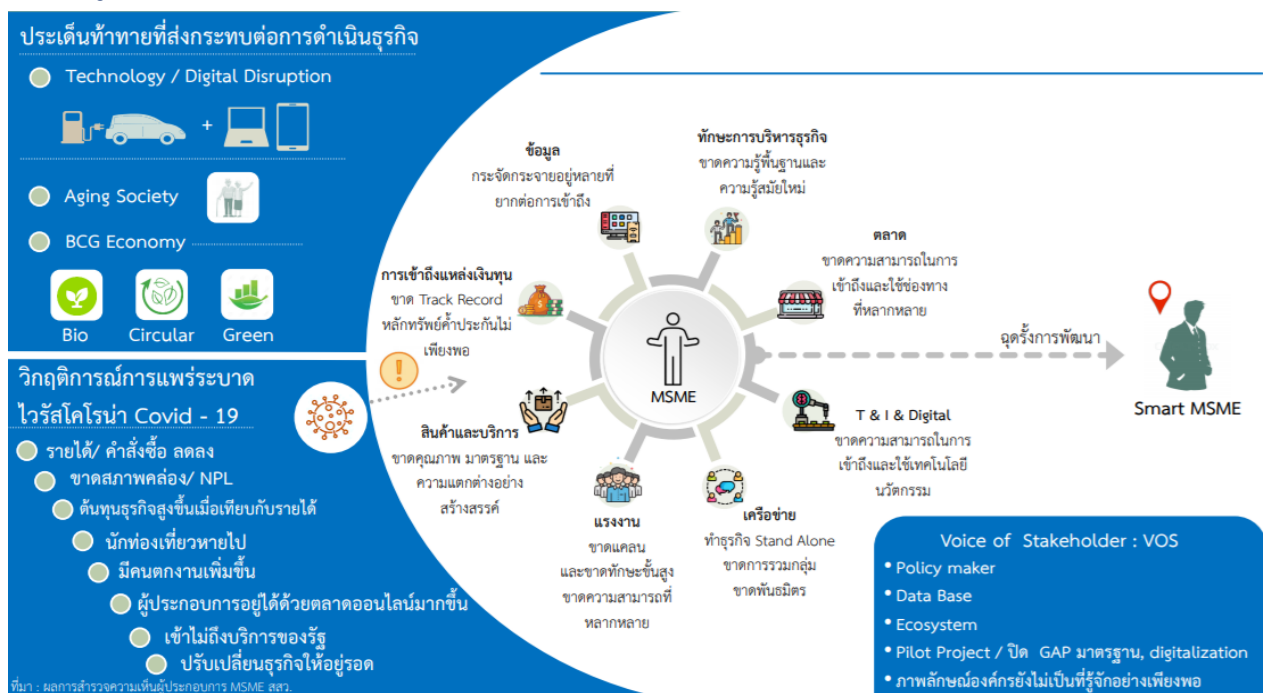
ประเด็นท้าทายที่ส่งกระทบต่อการดำเนินธุรกิจ

Technology / Digital Disruption

+

Aging Society

BCG Economy

Bio Circular Green

วิกฤติการณ์การแพร่ระบาดไวรัสโคโรน่า Covid - 19

รายได้/ คำสั่งซื้อ ลดลง

ขาดสภาพคล่อง/ NPL

ต้นทุนธุรกิจสูงขึ้นเมื่อเทียบกับรายได้

นักท่องเที่ยวหายไป

มีคนตกงานเพิ่มขึ้น

ผู้ประกอบการอยู่ได้ด้วยตลาดออนไลน์มากขึ้น

เข้าไม่ถึงบริการของรัฐ

ปรับเปลี่ยนธุรกิจให้อยู่รอด

ที่มา : ผลการสำรวจความเห็นผู้ประกอบการ MSME สสว.

ข้อมูล
กระจัดกระจายอยู่หลายที่ ยากต่อการเข้าถึง

ทักษะการบริหารธุรกิจ
ขาดความรู้พื้นฐานและความรู้สมัยใหม่

ตลาด
ขาดความสามารถในการเข้าถึงและใช้ช่องทางที่หลากหลาย

การเข้าถึงแหล่งเงินทุน
ขาด Track Record หลักทรัพย์ค้ำประกันไม่เพียงพอ

MSME

ฉุดรั้งการพัฒนา

Smart MSME

สินค้าและบริการ
ขาดคุณภาพ มาตรฐาน และความแตกต่างอย่างสร้างสรรค์

T & I & Digital
ขาดความสามารถในการเข้าถึงและใช้เทคโนโลยีนวัตกรรม

แรงงาน
ขาดแคลน และขาดทักษะขั้นสูง ขาดความสามารถที่หลากหลาย

เครือข่าย
ทำธุรกิจ Stand Alone ขาดการรวมกลุ่ม ขาดพันธมิตร

Voice of Stakeholder : VOS
• Policy maker
• Data Base
• Ecosystem
• Pilot Project / ปิด GAP มาตรฐาน, digitalization
• ภาพลักษณ์องค์กรยังไม่เป็นที่รู้จักอย่างเพียงพอ